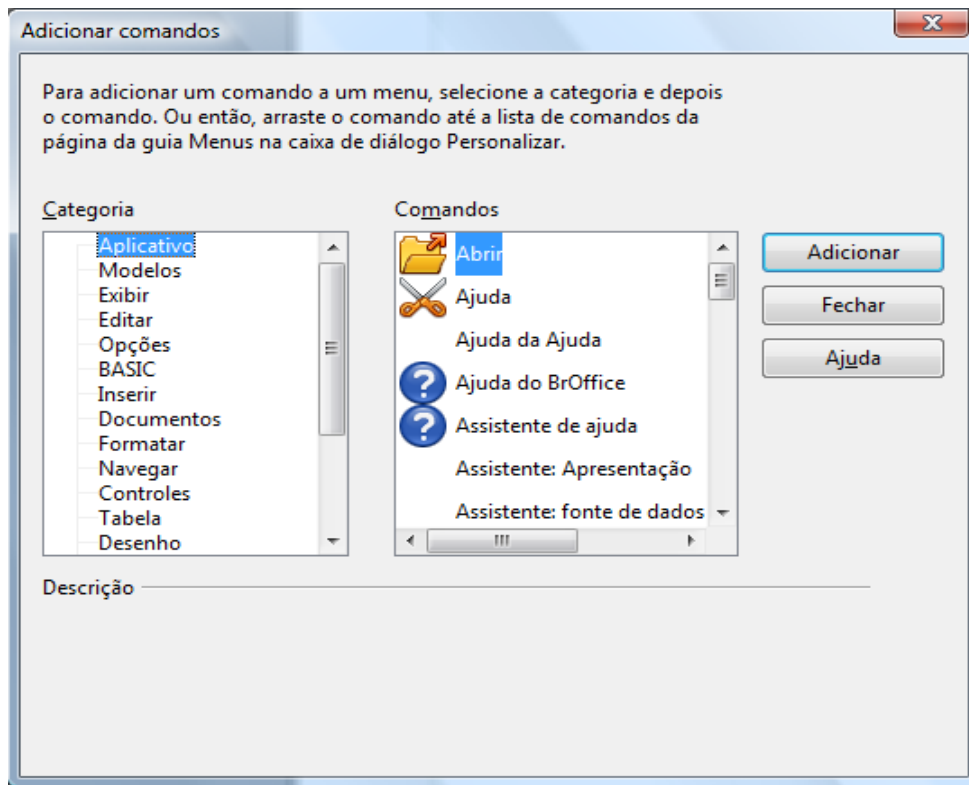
Adicionar comandos

Para adicionar um comando a um menu, selecione a categoria e depois o comando. Ou então, arraste o comando até a lista de comandos da página da guia Menus na caixa de diálogo Personalizar.

Categoria

Aplicativo
Modelos
Exibir
Editar
Opções
BASIC
Inserir
Documentos
Formatar
Navegar
Controles
Tabela
Desenho

Comandos

Abrir
Ajuda
Ajuda da Ajuda
Ajuda do BrOffice
Assistente de ajuda
Assistente: Apresentação
Assistente: fonte de dados

Adicionar
Fechar
Ajuda

Descrição